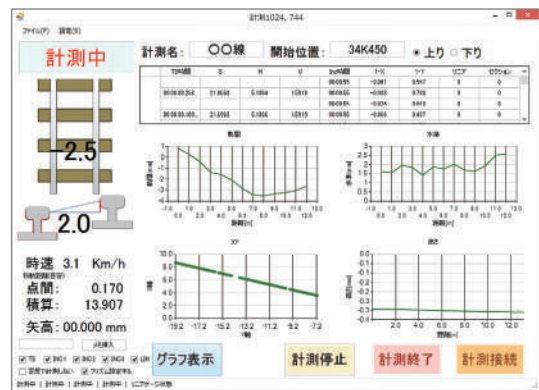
計測1024, 744

ファイル(F) 設定(S)

計測中

計測名： ○○線 開始位置： 34K450 ◉ 上り ○ 下り

-2.5

2.0

時速 3.1 Km/h

点間： 0.170

積算： 13.907

矢高：00.000 mm

グラフ表示

計測停止

計測終了

計測接続

計測中 | 計測中 | 計測中 | リニアゲージ状態